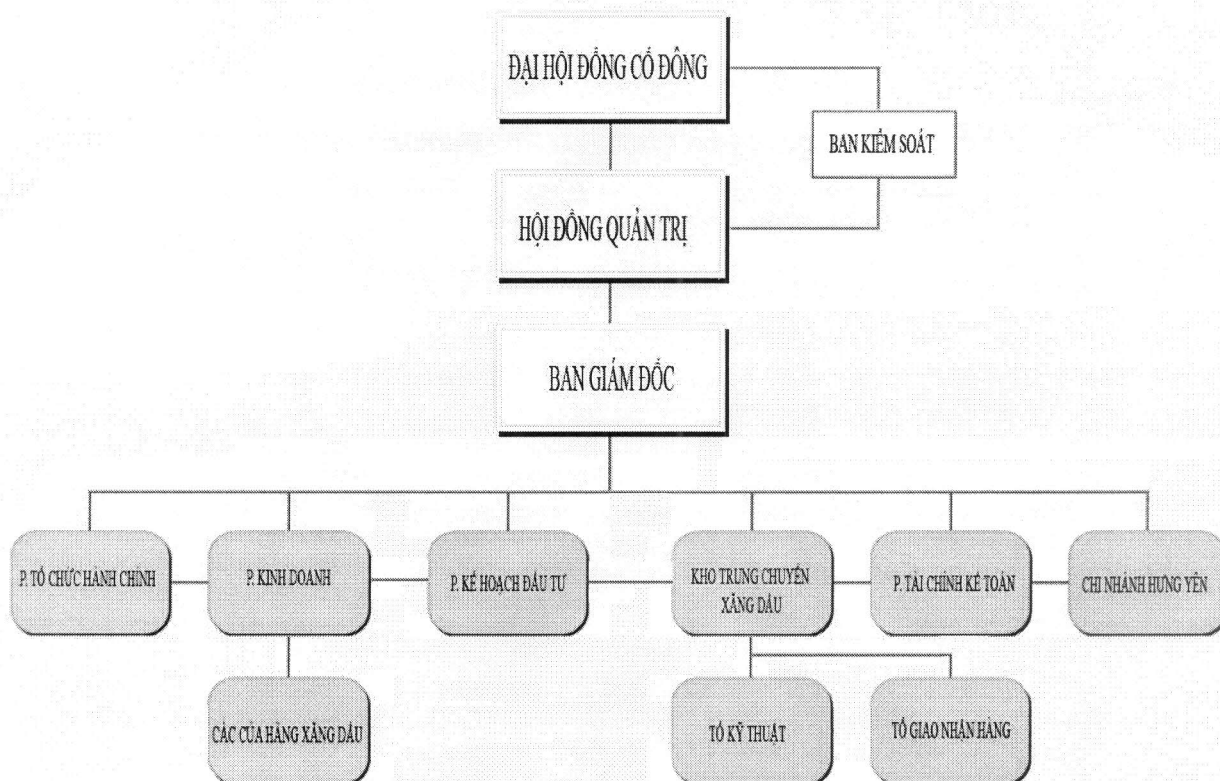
ĐẠI HỘI ĐỒNG CỔ ĐÔNG

BAN KIỂM SOÁT

HỘI ĐỒNG QUẢN TRỊ

BAN GIÁM ĐỐC

P. TỔ CHỨC HÀNH CHÍNH

P. KINH DOANH

P. KẾ HOẠCH ĐẦU TƯ

KHO TRUNG CHUYỂN XĂNG DẦU

P. TÀI CHÍNH KẾ TOÁN

CHI NHÁNH HƯNG YÊN

CÁC CỬA HÀNG XĂNG DẦU

TỔ KỸ THUẬT

TỔ GIAO NHẬN HÀNG